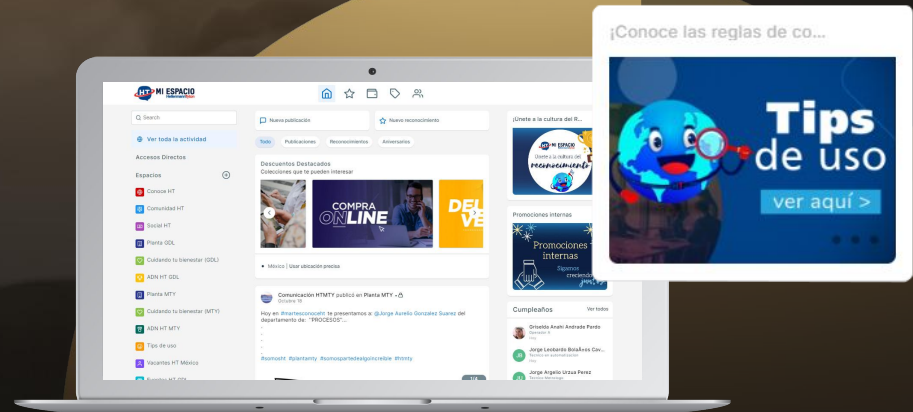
¡Conoce las reglas de co...

Tips de uso

ver aquí >

HT MI ESPACIO

Search

Ver toda la actividad

Accesos Directos

Espacios

Conoce HT

Comunidad HT

Social HT

Planta GDL

Cuidando tu bienestar (GDL)

ADN HT GDL

Planta MTY

Cuidando tu bienestar (MTY)

ADN HT MTY

Tips de uso

Vacantes HT México

Nueva publicación

Nuevo reconocimiento

Todo

Publicaciones

Reconocimientos

Aniversarios

Descuentos Destacados

Colecciones que te pueden interesar

COMPRA ONLINE

DEL VE

México | Usar ubicación precisa

Comunicación HTMTY publicó en Planta MTY

Octubre 18

Hoy en #martesconoceht te presentamos a: @Jorge Aurelio Gonzalez Suarez del departamento de: "PROCESOS"...

#somosht #plantamty #somospartedealgoincreible #htmty

¡Únete a la cultura del R...

Únete a la cultura del reconocimiento

Promociones internas

Promociones internas

Sigamos creciendo

Cumpleaños

Ver todos

Griselda Anahi Andrade Pardo

Hoy

Jorge Leobardo Bolaños Cav...

Hoy

Jorge Argelio Urzua Perez